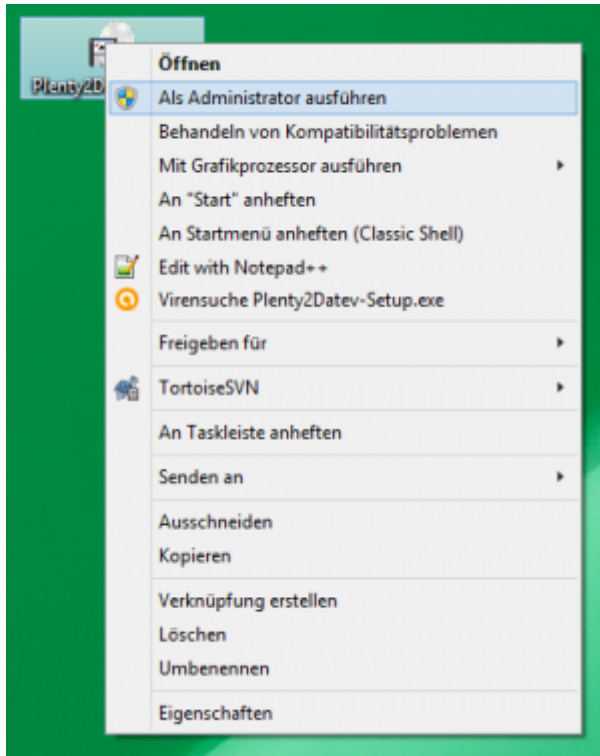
Plenty2D

Öffnen
Als Administrator ausführen
Behandeln von Kompatibilitätsproblemen
Mit Grafikprozessor ausführen
An "Start" anheften
An Startmenü anheften (Classic Shell)
Edit with Notepad++
Virensuche Plenty2Datev-Setup.exe
Freigeben für
TortoiseSVN
An Taskleiste anheften
Senden an
Ausschneiden
Kopieren
Verknüpfung erstellen
Löschen
Umbenennen
Eigenschaften